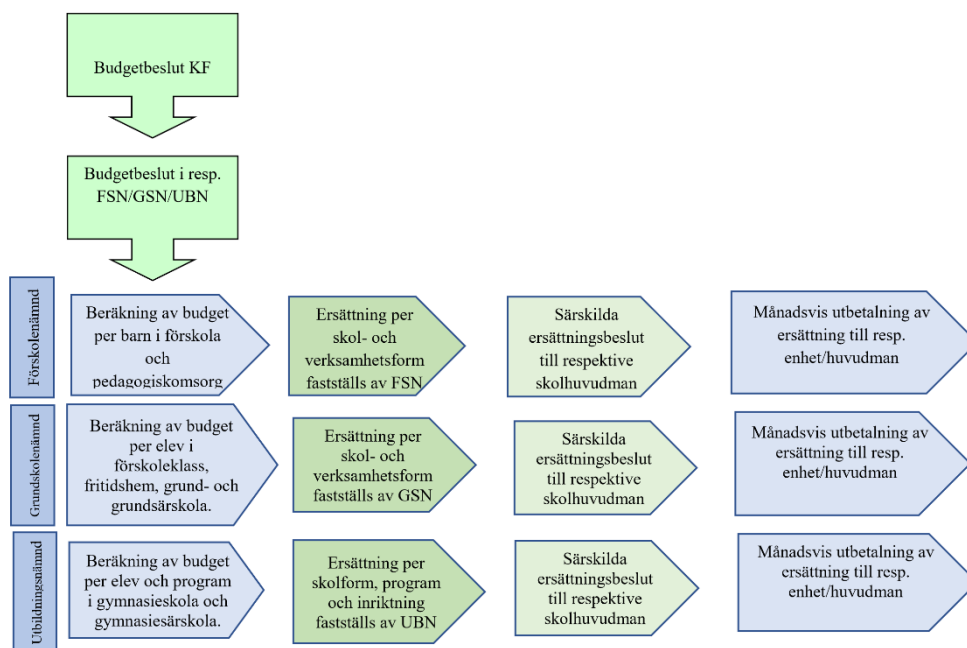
Budgetbeslut KF

Budgetbeslut i resp. FSN/GSN/UBN

Förskolenämnd

Beräkning av budget per barn i förskola och pedagogiskomsorg

Ersättning per skol- och verksamhetsform fastställs av FSN

Särskilda ersättningsbeslut till respektive skolhuvudman

Månadsvis utbetalning av ersättning till resp. enhet/huvudman

Grundskolenämnd

Beräkning av budget per elev i förskoleklass, fritidshem, grund- och grundsärskola.

Ersättning per skol- och verksamhetsform fastställs av GSN

Särskilda ersättningsbeslut till respektive skolhuvudman

Månadsvis utbetalning av ersättning till resp. enhet/huvudman

Utbildningsnämnd

Beräkning av budget per elev och program i gymnasieskola och gymnasiesärskola.

Ersättning per skolform, program och inriktning fastställs av UBN

Särskilda ersättningsbeslut till respektive skolhuvudman

Månadsvis utbetalning av ersättning till resp. enhet/huvudman